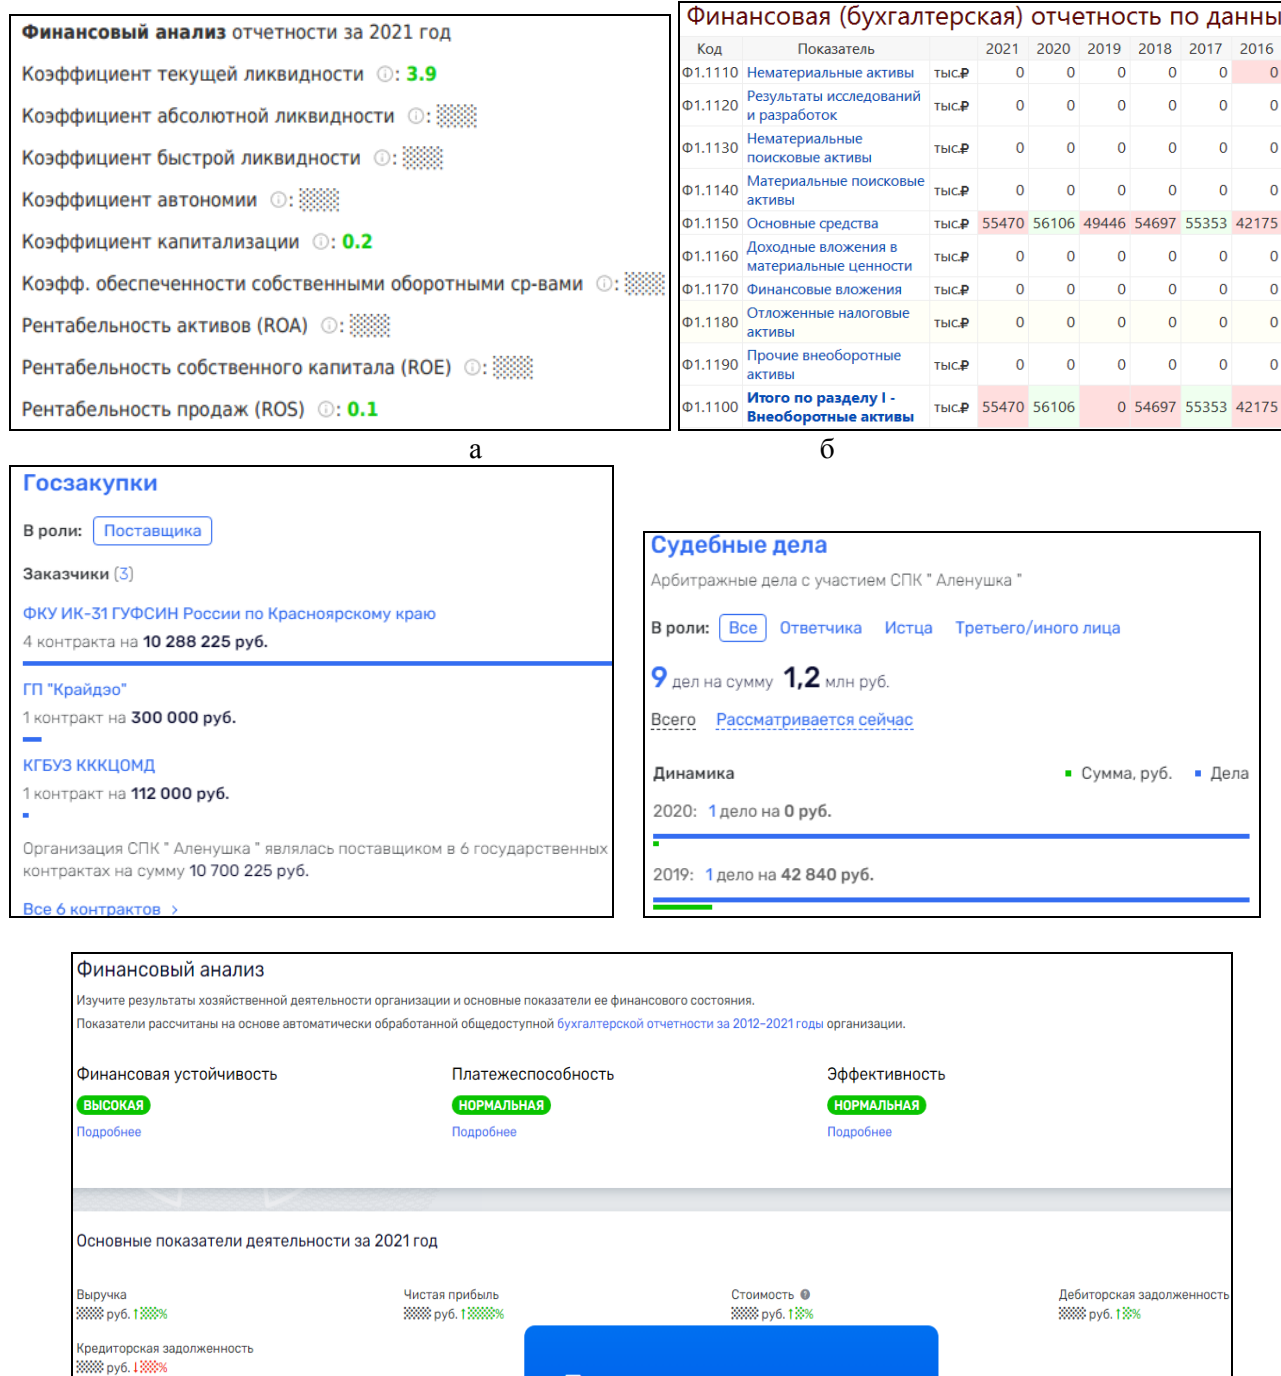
**Финансовый анализ** отчетности за 2021 год

Коэффициент текущей ликвидности ⓘ: 3.9

Коэффициент абсолютной ликвидности ⓘ: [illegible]

Коэффициент быстрой ликвидности ⓘ: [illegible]

Коэффициент автономии ⓘ: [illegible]

Коэффициент капитализации ⓘ: 0.2

Коэфф. обеспеченности собственными оборотными ср-вами ⓘ: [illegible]

Рентабельность активов (ROA) ⓘ: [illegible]

Рентабельность собственного капитала (ROE) ⓘ: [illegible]

Рентабельность продаж (ROS) ⓘ: 0.1

а

Финансовая (бухгалтерская) отчетность по данны

| Код | Показатель | | 2021 | 2020 | 2019 | 2018 | 2017 | 2016 |
|---|---|---|---|---|---|---|---|---|
| Ф1.1110 | Нематериальные активы | тыс₽ | 0 | 0 | 0 | 0 | 0 | 0 |
| Ф1.1120 | Результаты исследований и разработок | тыс₽ | 0 | 0 | 0 | 0 | 0 | 0 |
| Ф1.1130 | Нематериальные поисковые активы | тыс₽ | 0 | 0 | 0 | 0 | 0 | 0 |
| Ф1.1140 | Материальные поисковые активы | тыс₽ | 0 | 0 | 0 | 0 | 0 | 0 |
| Ф1.1150 | Основные средства | тыс₽ | 55470 | 56106 | 49446 | 54697 | 55353 | 42175 |
| Ф1.1160 | Доходные вложения в материальные ценности | тыс₽ | 0 | 0 | 0 | 0 | 0 | 0 |
| Ф1.1170 | Финансовые вложения | тыс₽ | 0 | 0 | 0 | 0 | 0 | 0 |
| Ф1.1180 | Отложенные налоговые активы | тыс₽ | 0 | 0 | 0 | 0 | 0 | 0 |
| Ф1.1190 | Прочие внеоборотные активы | тыс₽ | 0 | 0 | 0 | 0 | 0 | 0 |
| Ф1.1100 | **Итого по разделу I - Внеоборотные активы** | тыс₽ | 55470 | 56106 | 0 | 54697 | 55353 | 42175 |

б

Госзакупки

В роли: Поставщика

Заказчики (3)

ФКУ ИК-31 ГУФСИН России по Красноярскому краю
4 контракта на 10 288 225 руб.

ГП "Крайдэо"
1 контракт на 300 000 руб.

КГБУЗ КККЦОМД
1 контракт на 112 000 руб.

Организация СПК " Аленушка " являлась поставщиком в 6 государственных контрактах на сумму 10 700 225 руб.

Все 6 контрактов ›

Судебные дела

Арбитражные дела с участием СПК " Аленушка "

В роли: Все Ответчика Истца Третьего/иного лица

9 дел на сумму 1,2 млн руб.

Всего Рассматривается сейчас

Динамика ▪ Сумма, руб. ▪ Дела

2020: 1 дело на 0 руб.

2019: 1 дело на 42 840 руб.

Финансовый анализ

Изучите результаты хозяйственной деятельности организации и основные показатели ее финансового состояния.

Показатели рассчитаны на основе автоматически обработанной общедоступной бухгалтерской отчетности за 2012–2021 годы организации.

Финансовая устойчивость
ВЫСОКАЯ
Подробнее

Платежеспособность
НОРМАЛЬНАЯ
Подробнее

Эффективность
НОРМАЛЬНАЯ
Подробнее

Основные показатели деятельности за 2021 год

Выручка
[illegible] руб. ↑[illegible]%

Чистая прибыль
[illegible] руб. ↑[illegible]%

Стоимость
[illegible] руб. ↑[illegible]%

Дебиторская задолженность
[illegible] руб. ↑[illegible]%

Кредиторская задолженность
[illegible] руб. ↓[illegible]%